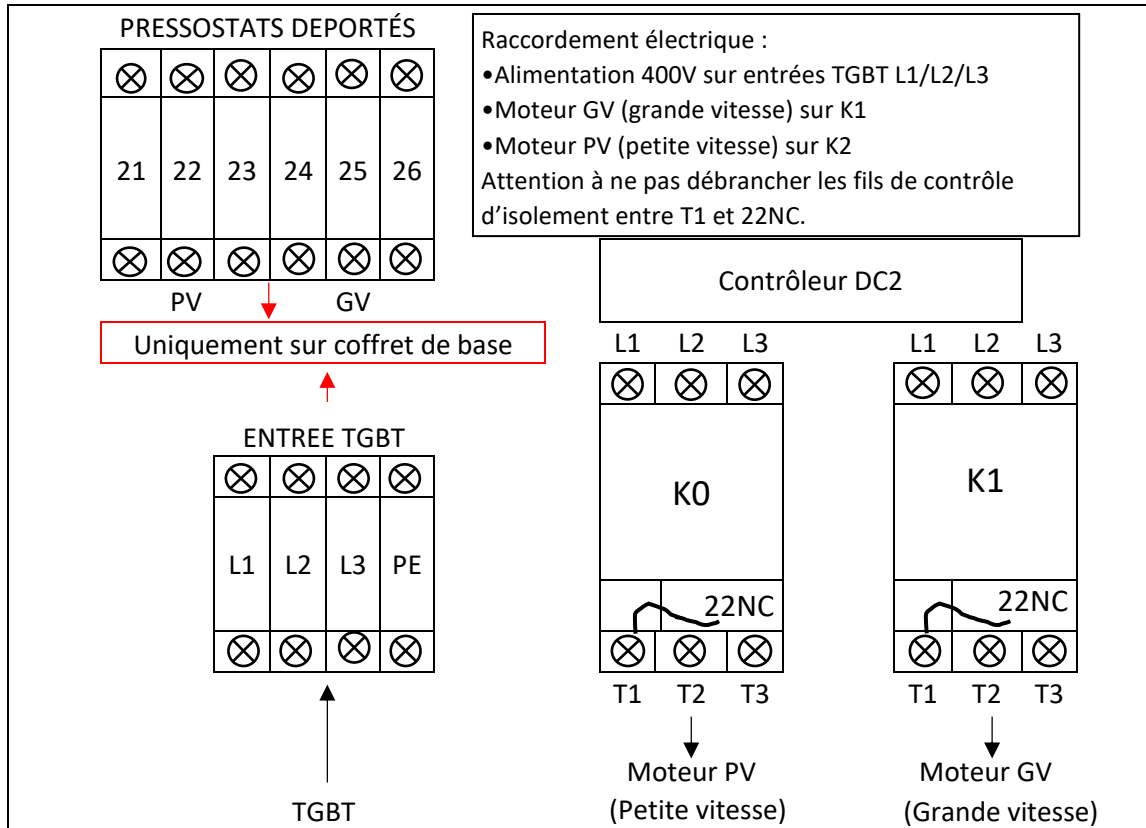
PRESSOSTATS DEPORTÉS

| 21 | 22 | 23 | 24 | 25 | 26 |
|---|---|---|---|---|---|

PV GV

Uniquement sur coffret de base

Raccordement électrique :
•Alimentation 400V sur entrées TGBT L1/L2/L3
•Moteur GV (grande vitesse) sur K1
•Moteur PV (petite vitesse) sur K2
Attention à ne pas débrancher les fils de contrôle d'isolement entre T1 et 22NC.

Contrôleur DC2

ENTREE TGBT

| L1 | L2 | L3 | PE |
|---|---|---|---|

TGBT

L1 L2 L3

K0

22NC

T1 T2 T3

Moteur PV
(Petite vitesse)

L1 L2 L3

K1

22NC

T1 T2 T3

Moteur GV
(Grande vitesse)